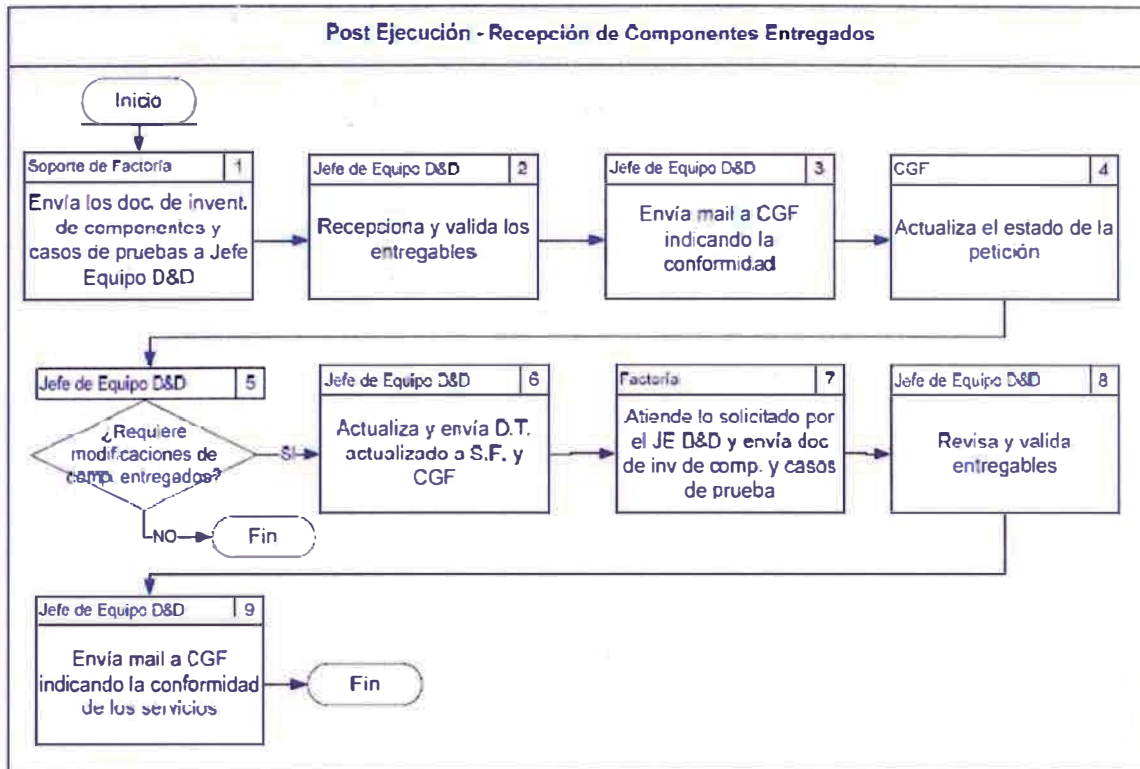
Post Ejecución - Recepción de Componentes Entregados

Inicio

Soporte de Factoría | 1
Envía los doc. de invent. de componentes y casos de pruebas a Jefe Equipo D&D

Jefe de Equipo D&D | 2
Recepciona y valida los entregables

Jefe de Equipo D&D | 3
Envía mail a CGF indicando la conformidad

CGF | 4
Actualiza el estado de la petición

Jefe de Equipo D&D | 5
¿Requiere modificaciones de comp. entregados?

SI

NO

Fin

Jefe de Equipo D&D | 6
Actualiza y envía D.T. actualizado a S.F. y CGF

Factoría | 7
Atiende lo solicitado por el JE D&D y envía doc de inv de comp. y casos de prueba

Jefe de Equipo D&D | 8
Revisa y valida entregables

Jefe de Equipo D&D | 9
Envía mail a CGF indicando la conformidad de los servicios

Fin